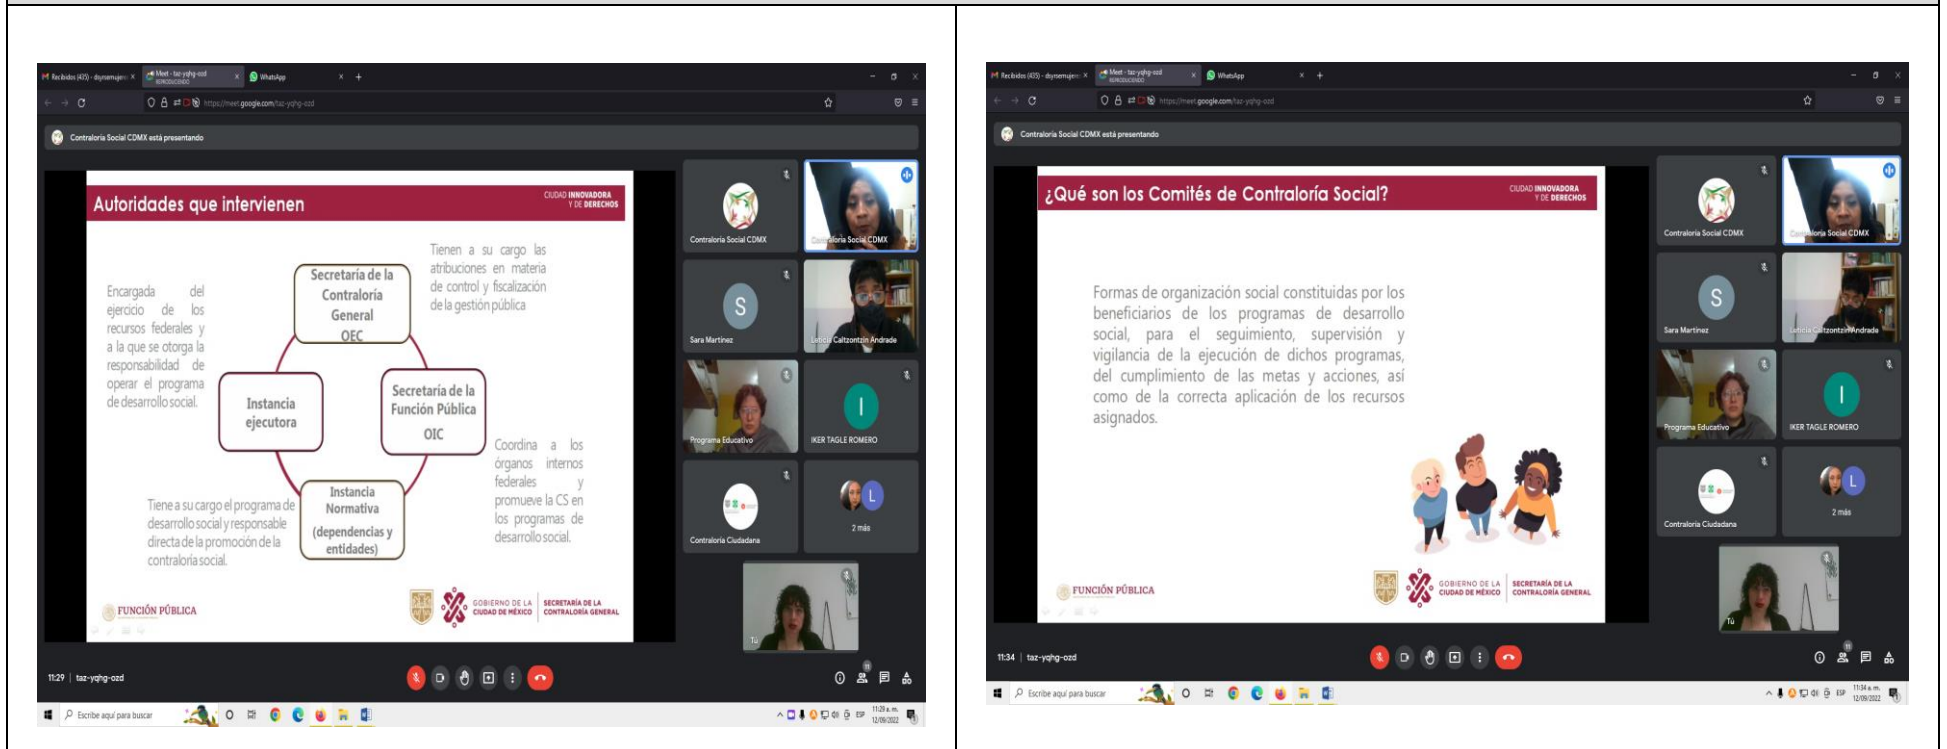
Recibidos (435) - dsysemujer × Meet - taz-yqhg-ozd REPRODUCIENDO × WhatsApp × +

https://meet.google.com/taz-yqhg-ozd

Contraloría Social CDMX está presentando

Autoridades que intervienen

CIUDAD INNOVADORA Y DE DERECHOS

Encargada del ejercicio de los recursos federales y a la que se otorga la responsabilidad de operar el programa de desarrollo social.

Secretaría de la Contraloría General OEC

Tienen a su cargo las atribuciones en materia de control y fiscalización de la gestión pública

Instancia ejecutora

Secretaría de la Función Pública OIC

Coordina a los órganos internos federales y promueve la CS en los programas de desarrollo social.

Instancia Normativa (dependencias y entidades)

Tiene a su cargo el programa de desarrollo social y responsable directa de la promoción de la contraloría social.

FUNCIÓN PÚBLICA

GOBIERNO DE LA CIUDAD DE MÉXICO | SECRETARÍA DE LA CONTRALORÍA GENERAL

Contraloría Social CDMX

Contraloría Social CDMX

Sara Martinez

Leticia Caltzontzin Andrade

Programa Educativo

IKER TAGLE ROMERO

Contraloría Ciudadana

2 más

Tú

11:29 | taz-yqhg-ozd

Escribe aquí para buscar

11:29 a. m. 12/08/2022

Recibidos (435) - dsysemujer × Meet - taz-yqhg-ozd REPRODUCIENDO × WhatsApp × +

https://meet.google.com/taz-yqhg-ozd

Contraloría Social CDMX está presentando

¿Qué son los Comités de Contraloría Social?

CIUDAD INNOVADORA Y DE DERECHOS

Formas de organización social constituidas por los beneficiarios de los programas de desarrollo social, para el seguimiento, supervisión y vigilancia de la ejecución de dichos programas, del cumplimiento de las metas y acciones, así como de la correcta aplicación de los recursos asignados.

FUNCIÓN PÚBLICA

GOBIERNO DE LA CIUDAD DE MÉXICO | SECRETARÍA DE LA CONTRALORÍA GENERAL

Contraloría Social CDMX

Contraloría Social CDMX

Sara Martinez

Leticia Caltzontzin Andrade

Programa Educativo

IKER TAGLE ROMERO

Contraloría Ciudadana

2 más

Tú

11:34 | taz-yqhg-ozd

Escribe aquí para buscar

11:34 a. m. 12/08/2022